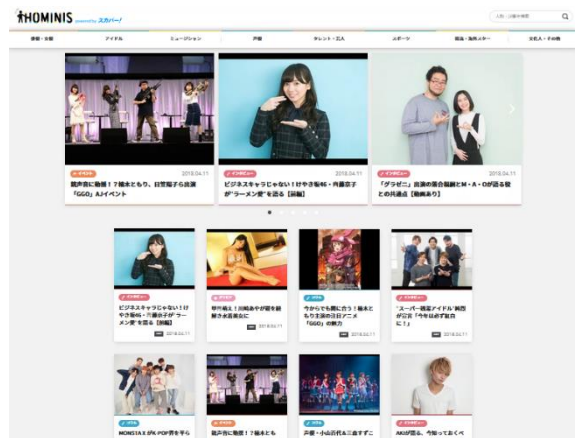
HOMINIS powered by スカパー!

人名・作品名で検索

俳優・女優
アイドル
ミュージシャン
声優
タレント・芸人
スポーツ
韓流・海外スター
文化人・その他

イベント
2018.04.11
銃声音に動揺!?福本ともり、日笠陽子ら出演「GGO」AJイベント

インタビュー
2018.04.11
ビジネスキャラじゃない!けやき坂46・齊藤京子が"ラーメン愛"を語る【前編】

インタビュー
2018.04.11
「グラゼニ」出演の異色芸人と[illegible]との共通点【動画あり】

インタビュー
ビジネスキャラじゃない!けやき坂46・齊藤京子が"ラーメン愛"を語る【前編】
2018.04.11

グラビア
朝川桃も!!川崎あやが初を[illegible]
2018.04.11

イベント
今からでも間に合う!福本ともり主演の注目アニメ「GGO」の魅力
2018.04.11

インタビュー
"スーパー銭湯アイドル"純烈が公式「今年は絶対紅白に!」
2018.04.11

NONSTAX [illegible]

銃声音に動揺!?福本と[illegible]

声優・小山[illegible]

AKUF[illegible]